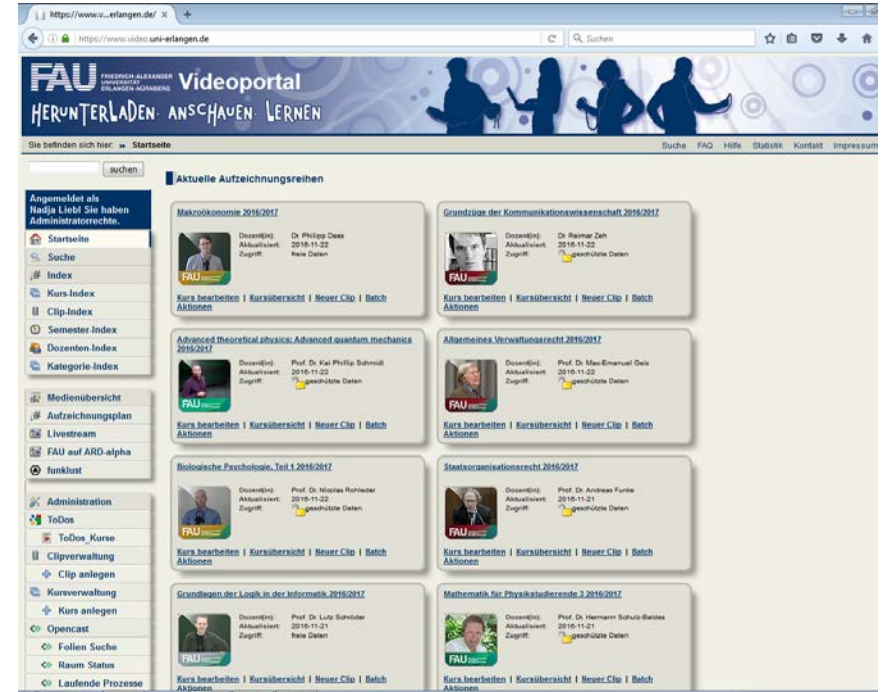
https://www.v...erlangen.de/ ×

https://www.video.uni-erlangen.de

Suchen

FAU FRIEDRICH-ALEXANDER UNIVERSITÄT ERLANGEN-NÜRNBERG Videoportal

HERUNTERLADEN. ANSCHAUEN. LERNEN

Sie befinden sich hier: » Startseite

Suche FAQ Hilfe Statistik Kontakt Impressum

suchen

Angemeldet als Nadja Liebl Sie haben Administratorrechte.

Startseite
Suche
Index
Kurs-Index
Clip-Index
Semester-Index
Dozenten-Index
Kategorie-Index

Medienübersicht
Aufzeichnungsplan
Livestream
FAU auf ARD-alpha
funklust

Administration
ToDos
ToDos_Kurse
Clipverwaltung
Clip anlegen
Kursverwaltung
Kurs anlegen
Opencast
Folien Suche
Raum Status
Laufende Prozesse

Aktuelle Aufzeichnungsreihen

Makroökonomie 2016/2017
Dozent(in): Dr. Philipp Dees
Aktualisiert: 2016-11-22
Zugriff: freie Daten
Kurs bearbeiten | Kursübersicht | Neuer Clip | Batch Aktionen

Grundzüge der Kommunikationswissenschaft 2016/2017
Dozent(in): Dr. Reimar Zeh
Aktualisiert: 2016-11-22
Zugriff: geschützte Daten
Kurs bearbeiten | Kursübersicht | Neuer Clip | Batch Aktionen

Advanced theoretical physics: Advanced quantum mechanics 2016/2017
Dozent(in): Prof. Dr. Kai Phillip Schmidt
Aktualisiert: 2016-11-22
Zugriff: geschützte Daten
Kurs bearbeiten | Kursübersicht | Neuer Clip | Batch Aktionen

Allgemeines Verwaltungsrecht 2016/2017
Dozent(in): Prof. Dr. Max-Emanuel Geis
Aktualisiert: 2016-11-22
Zugriff: geschützte Daten
Kurs bearbeiten | Kursübersicht | Neuer Clip | Batch Aktionen

Biologische Psychologie, Teil 1 2016/2017
Dozent(in): Prof. Dr. Nicolas Rohleder
Aktualisiert: 2016-11-22
Zugriff: geschützte Daten
Kurs bearbeiten | Kursübersicht | Neuer Clip | Batch Aktionen

Staatsorganisationsrecht 2016/2017
Dozent(in): Prof. Dr. Andreas Funke
Aktualisiert: 2016-11-21
Zugriff: geschützte Daten
Kurs bearbeiten | Kursübersicht | Neuer Clip | Batch Aktionen

Grundlagen der Logik in der Informatik 2016/2017
Dozent(in): Prof. Dr. Lutz Schröder
Aktualisiert: 2016-11-21
Zugriff: freie Daten
Kurs bearbeiten | Kursübersicht | Neuer Clip | Batch Aktionen

Mathematik für Physikstudierende 3 2016/2017
Dozent(in): Prof. Dr. Hermann Schulz-Baldes
Aktualisiert: 2016-11-21
Zugriff: geschützte Daten
Kurs bearbeiten | Kursübersicht | Neuer Clip | Batch Aktionen